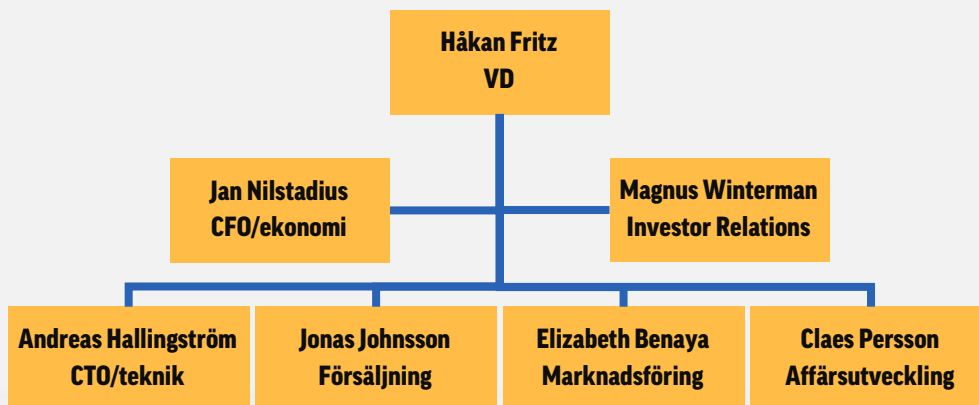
Håkan Fritz
VD

Jan Nilstadius
CFO/ekonomi

Magnus Winterman
Investor Relations

Andreas Hallingström
CTO/teknik

Jonas Johnsson
Försäljning

Elizabeth Benaya
Marknadsföring

Claes Persson
Affärsutveckling